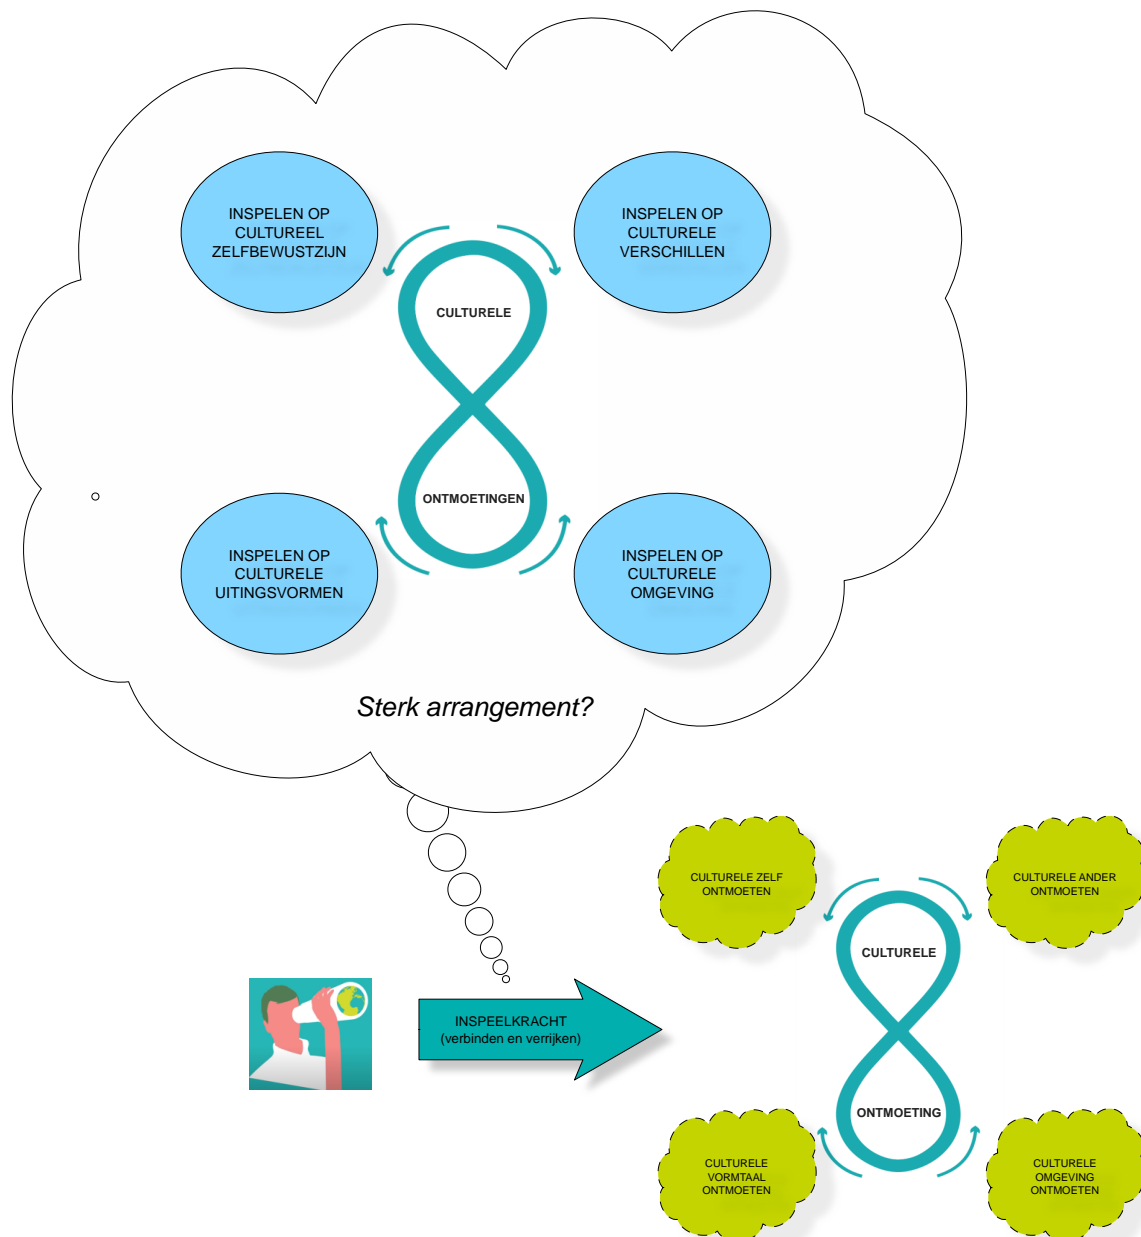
INSPELEN OP CULTUREEL ZELFBEWUSTZIJN

INSPELEN OP CULTURELE VERSCHILLEN

CULTURELE

ONTMOETINGEN

INSPELEN OP CULTURELE UITINGSVORMEN

INSPELEN OP CULTURELE OMGEVING

Sterk arrangement?

CULTURELE ZELF ONTMOETEN

CULTURELE ANDER ONTMOETEN

CULTURELE

ONTMOETING

INSPEELKRACHT
(verbinden en verrijken)

CULTURELE VORMTAAL ONTMOETEN

CULTURELE OMGEVING ONTMOETEN